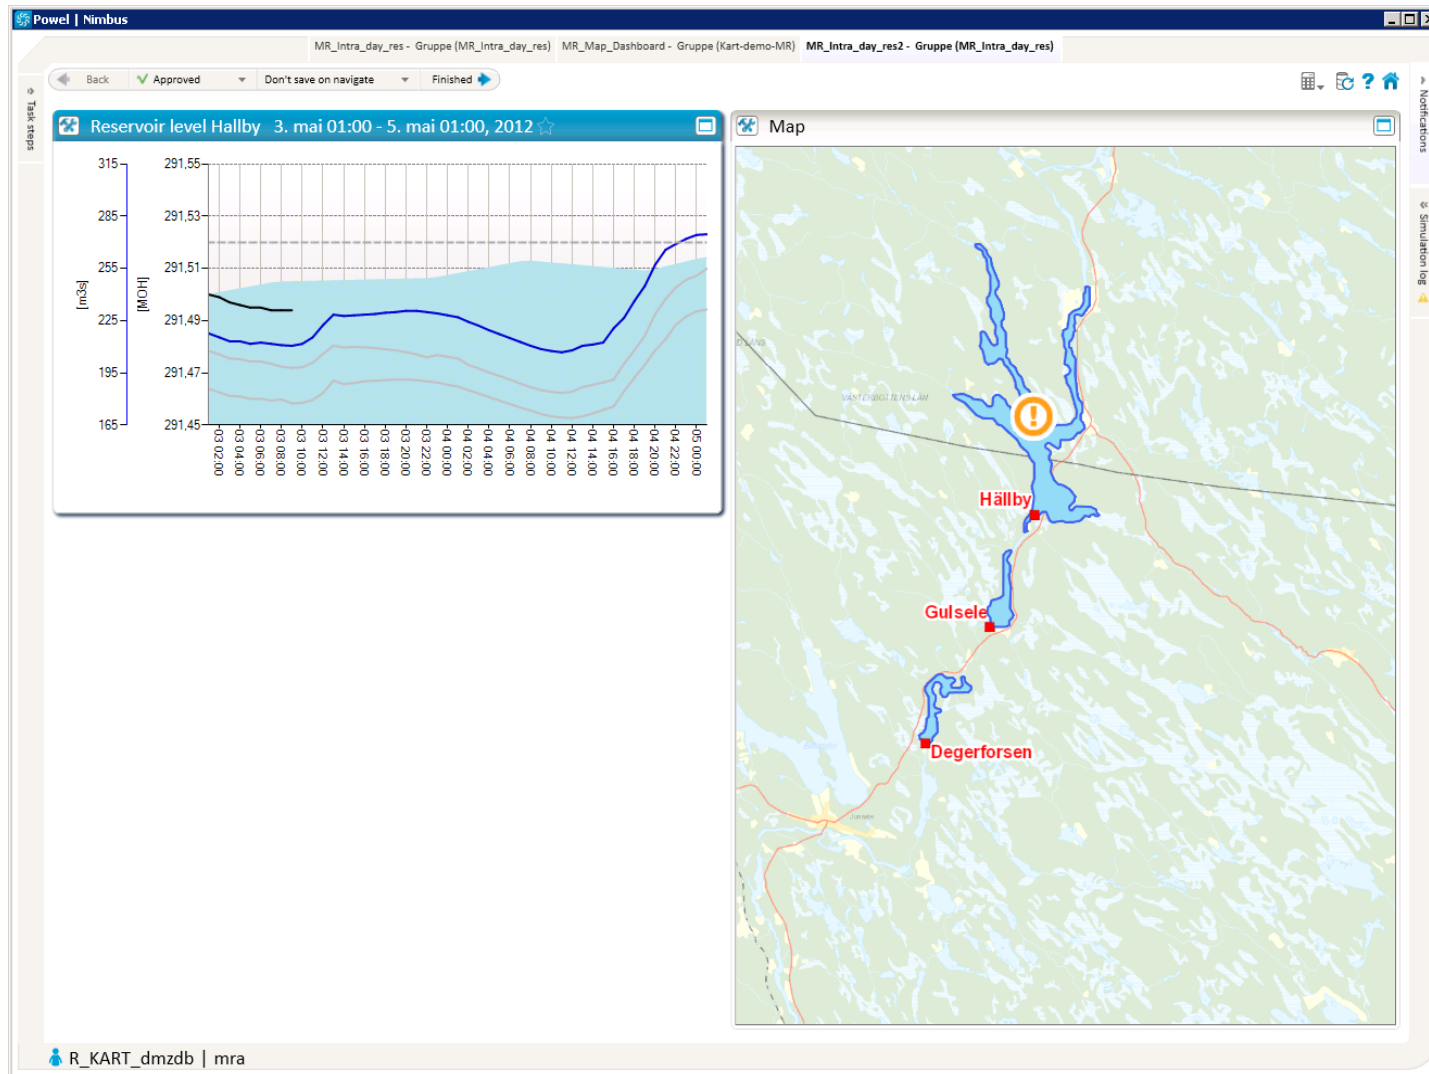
Powel | Nimbus

MR_Intra_day_res - Gruppe (MR_Intra_day_res) MR_Map_Dashboard - Gruppe (Kart-demo-MR) MR_Intra_day_res2 - Gruppe (MR_Intra_day_res)

Back Approved Don't save on navigate Finished

Task steps

Reservoir level Hallby 3. mai 01:00 - 5. mai 01:00, 2012

315
285
255
225
195
165

[m3s]

291,55
291,53
291,51
291,49
291,47
291,45

[MOH]

03 02:00 03 04:00 03 06:00 03 08:00 03 10:00 03 12:00 03 14:00 03 16:00 03 18:00 03 20:00 03 22:00 04 00:00 04 02:00 04 04:00 04 06:00 04 08:00 04 10:00 04 12:00 04 14:00 04 16:00 04 18:00 04 20:00 04 22:00 05 00:00

Map

Hällby
Gulsele
Degerforsen

Notifications
Simulation log

R_KART_dmzdb | mra